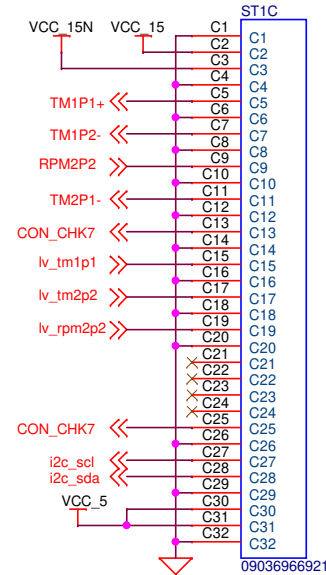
ST1C

VCC_15N VCC_15

C1 C1
C2 C2
C3 C3
C4 C4
TM1P1+ C5 C5
C6 C6
TM1P2- C7 C7
C8 C8
RPM2P2 C9 C9
C10 C10
TM2P1- C11 C11
C12 C12
CON_CHK7 C13 C13
C14 C14
lv_tm1p1 C15 C15
C16 C16
lv_tm2p2 C17 C17
C18 C18
lv_rpm2p2 C19 C19
C20 C20
C21 C21
C22 C22
C23 C23
C24 C24
CON_CHK7 C25 C25
C26 C26
i2c_scl C27 C27
i2c_sda C28 C28
C29 C29
VCC_5 C30 C30
C31 C31
C32 C32

09036966921